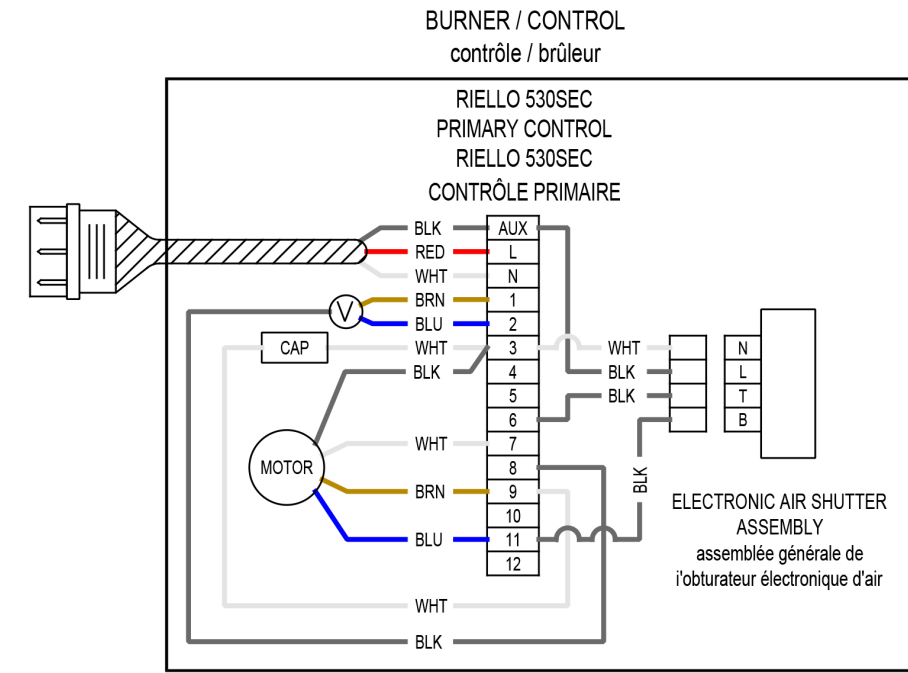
BURNER / CONTROL
contrôle / brûleur

RIELLO 530SEC
PRIMARY CONTROL
RIELLO 530SEC
CONTRÔLE PRIMAIRE

BLK
RED
WHT
BRN
BLU
WHT
BLK

AUX
L
N
1
2
3
4
5
6
7
8
9
10
11
12

V
CAP
MOTOR

WHT
BRN
BLU
WHT
BLK

WHT
BLK
BLK
BLK

N
L
T
B

ELECTRONIC AIR SHUTTER ASSEMBLY
assemblée générale de i'obturateur électronique d'air